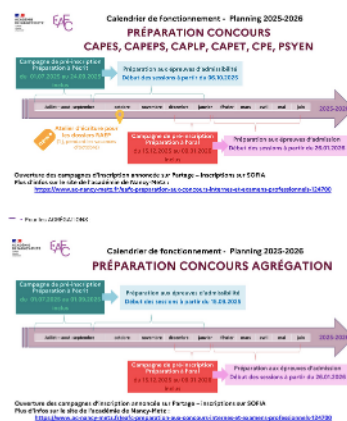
EAFC

Calendrier de fonctionnement - Planning 2025-2026

PRÉPARATION CONCOURS

CAPES, CAPEPS, CAPLP, CAPET, CPE, PSYEN

Campagne de pré-inscription Préparation à l'écrit du 01.07.2025 au 31.08.2025 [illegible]

Préparation aux épreuves d'admissibilité Début des sessions à partir du 06.10.2025

juillet août septembre octobre novembre décembre janvier février mars avril mai juin

2025-2026

Atelier d'écriture pour les dossiers RAEP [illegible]

Campagne de pré-inscription Préparation à l'oral du 15.12.2025 au 09.01.2026 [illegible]

Préparation aux épreuves d'admission Début des sessions à partir du 26.01.2026

Ouverture des campagnes d'inscription annoncée sur Partage – Inscriptions sur SOFIA
Plus d'infos sur le site de l'académie de Nancy-Metz :
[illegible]

Pour les AGRÉGATIONS

EAFC

Calendrier de fonctionnement - Planning 2025-2026

PRÉPARATION CONCOURS AGRÉGATION

Campagne de pré-inscription Préparation à l'écrit du 01.07.2025 au 31.08.2025

Préparation aux épreuves d'admissibilité Début des sessions à partir du 15.09.2025

juillet août septembre octobre novembre décembre janvier février mars avril mai juin

2025-2026

Campagne de pré-inscription Préparation à l'oral du 15.12.2025 au 09.01.2026 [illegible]

Préparation aux épreuves d'admission Début des sessions à partir du 26.01.2026

Ouverture des campagnes d'inscription annoncée sur Partage – Inscriptions sur SOFIA
Plus d'infos sur le site de l'académie de Nancy-Metz :
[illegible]